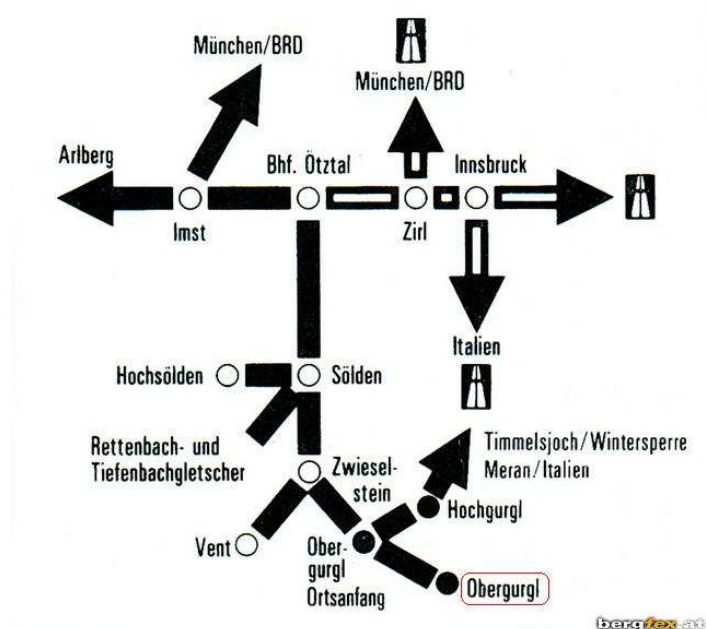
München/BRD

München/BRD

Arlberg

Bhf. Ötztal

Innsbruck

Imst

Zirl

Italien

Hochsölden

Sölden

Rettenbach- und Tiefenbachgletscher

Zwieselstein

Timmelsjoch/Wintersperre Meran/Italien

Hochgurgl

Vent

Obergurgl Ortsanfang

Obergurgl

bergfex.at